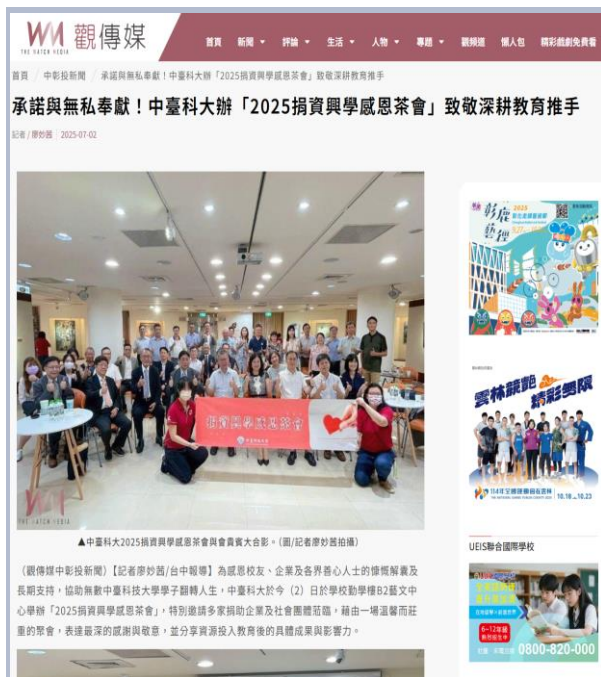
WM 觀傳媒
THE WATCH MEDIA

首頁 新聞 評論 生活 人物 專題 觀頻道 懶人包 稱彩翻劇免費看

首頁 / 中彰投新聞 / 承諾與無私奉獻！中臺科大辦「2025捐資興學感恩茶會」致敬深耕教育推手

承諾與無私奉獻！中臺科大辦「2025捐資興學感恩茶會」致敬深耕教育推手

記者 / 廖妙茜 | 2025-07-02

THE WATCH MEDIA

▲中臺科大2025捐資興學感恩茶會與會貴賓大合影。(圖/記者廖妙茜拍攝)

〔觀傳媒中彰投新聞〕【記者廖妙茜/台中報導】為感恩校友、企業及各界善心人士的慷慨解囊及長期支持，協助無數中臺科技大學學子翻轉人生，中臺科大於今（2）日於學校動學樓B2藝文中心舉辦「2025捐資興學感恩茶會」，特別邀請多家捐助企業及社會團體菈臨，藉由一場溫馨而莊重的聚會，表達最深的感謝與敬意，並分享資源投入教育後的具體成果與影響力。

UEIS聯合國際學校

0800-820-000